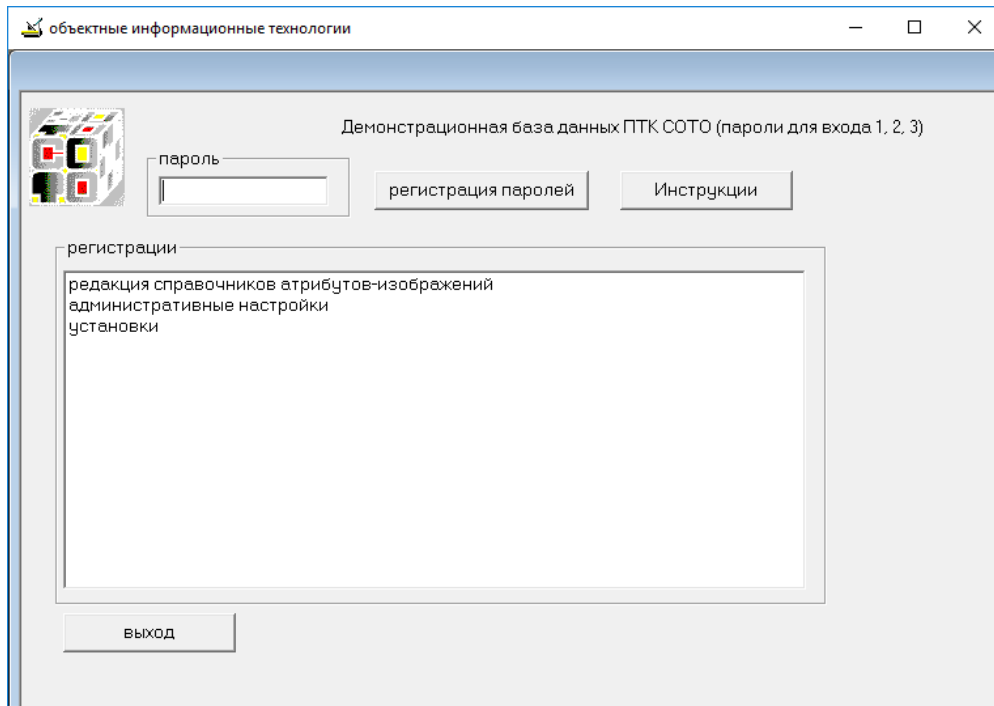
объектные информационные технологии

Демонстрационная база данных ПТК СОТО (пароли для входа 1, 2, 3)

пароль

регистрация паролей

Инструкции

регистрации

редакция справочников атрибутов-изображений
административные настройки
установки

выход